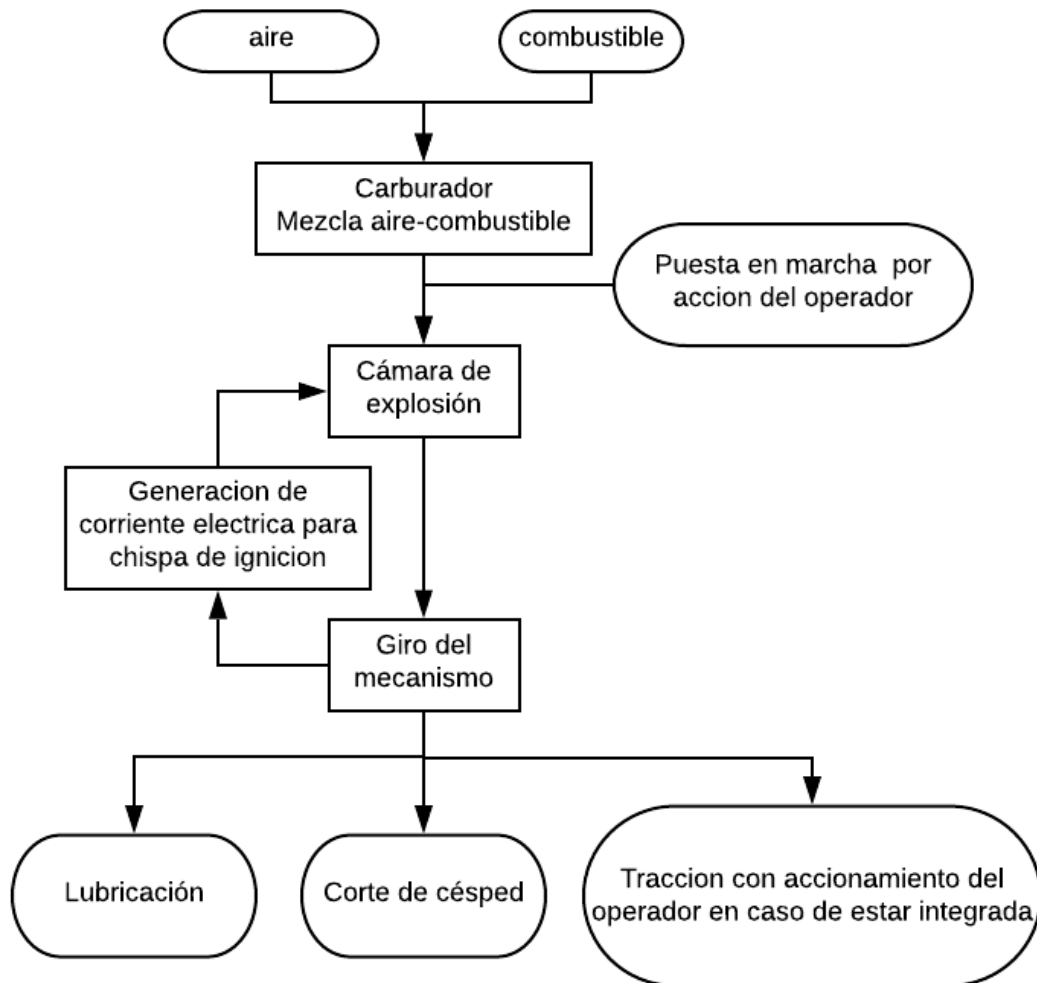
aire

combustible

Carburador
Mezcla aire-combustible

Puesta en marcha por accion del operador

Cámara de explosión

Generacion de corriente electrica para chispa de ignicion

Giro del mecanismo

Lubricación

Corte de césped

Traccion con accionamiento del operador en caso de estar integrada